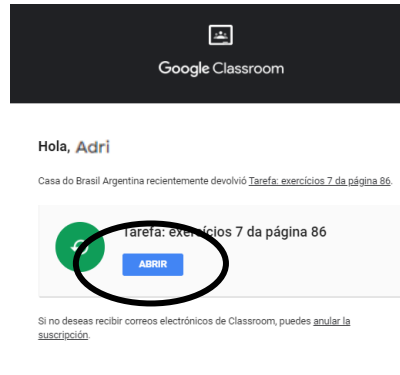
Google Classroom

Hola, Adri

Casa do Brasil Argentina recientemente devolvió Tarefa: exercícios 7 da página 86.

Tarefa: exercícios 7 da página 86

ABRIR

Si no deseas recibir correos electrónicos de Classroom, puedes anular la suscripción.